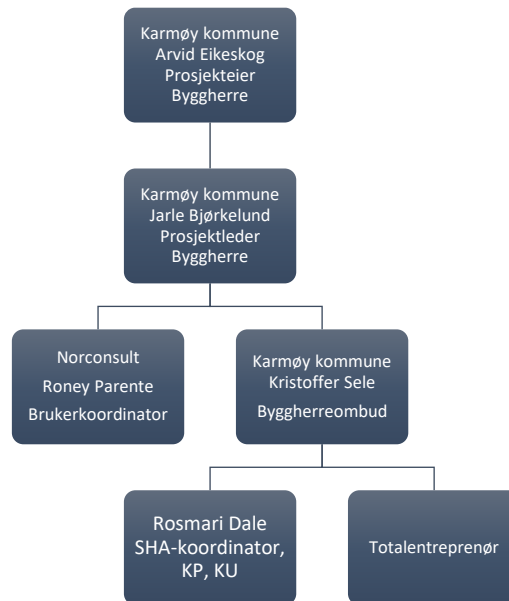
Karmøy kommune
Arvid Eikeskog
Prosjekteier
Byggherre

Karmøy kommune
Jarle Bjørkelund
Prosjektleder
Byggherre

Norconsult
Roney Parente
Brukerkoordinator

Karmøy kommune
Kristoffer Sele
Byggherreombud

Rosmari Dale
SHA-koordinator,
KP, KU

Totalentreprenør